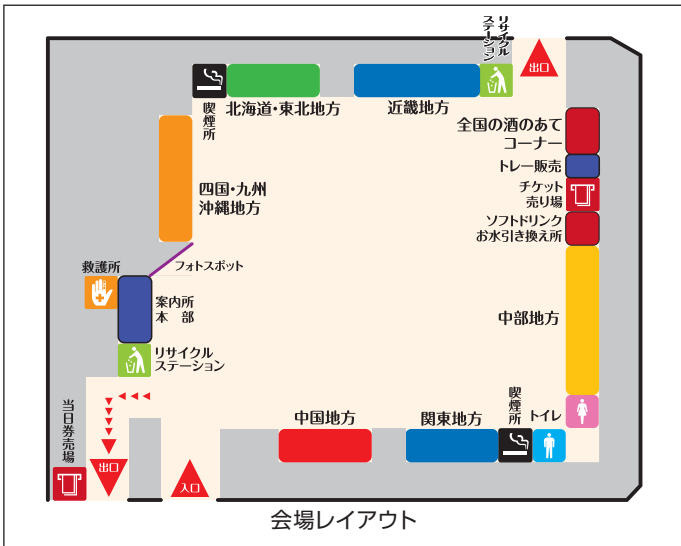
リサイクルステーション
出口
喫煙所
北海道・東北地方
近畿地方
全国の酒のあてコーナー
トレー販売
チケット売り場
ソフトドリンクお水引き換え所
四国・九州沖縄地方
フォトスポット
救護所
案内所本部
中部地方
リサイクルステーション
当日券売場
出口
入口
中国地方
関東地方
喫煙所
トイレ
会場レイアウト